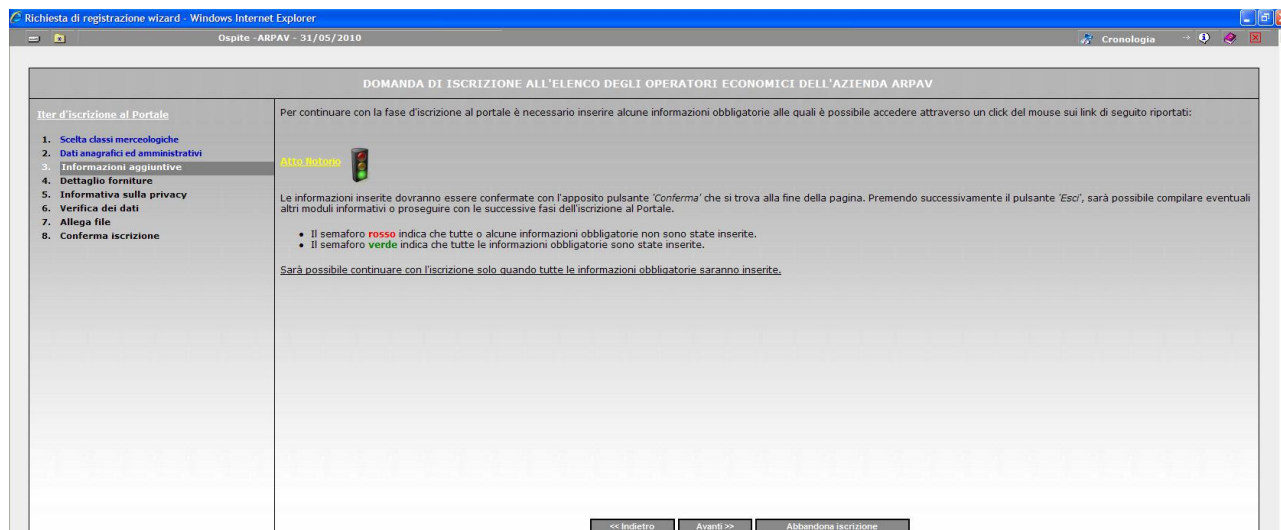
Richiesta di registrazione wizard - Windows Internet Explorer

Ospite -ARPAV - 31/05/2010

Cronologia

DOMANDA DI ISCRIZIONE ALL'ELENCO DEGLI OPERATORI ECONOMICI DELL'AZIENDA ARPAV

Iter d'iscrizione al Portale

1. Scelta classi merceologiche
2. Dati anagrafici ed amministrativi
3. Informazioni aggiuntive
4. Dettaglio forniture
5. Informativa sulla privacy
6. Verifica dei dati
7. Allega file
8. Conferma iscrizione

Per continuare con la fase d'iscrizione al portale è necessario inserire alcune informazioni obbligatorie alle quali è possibile accedere attraverso un click del mouse sui link di seguito riportati:

Atto Notorio

Le informazioni inserite dovranno essere confermate con l'apposito pulsante *'Conferma'* che si trova alla fine della pagina. Premendo successivamente il pulsante *'Esci'*, sarà possibile compilare eventuali altri moduli informativi o proseguire con le successive fasi dell'iscrizione al Portale.

- Il semaforo **rosso** indica che tutte o alcune informazioni obbligatorie non sono state inserite.
- Il semaforo **verde** indica che tutte le informazioni obbligatorie sono state inserite.

Sarà possibile continuare con l'iscrizione solo quando tutte le informazioni obbligatorie saranno inserite.

<< Indietro | Avanti >> | Abbandona iscrizione